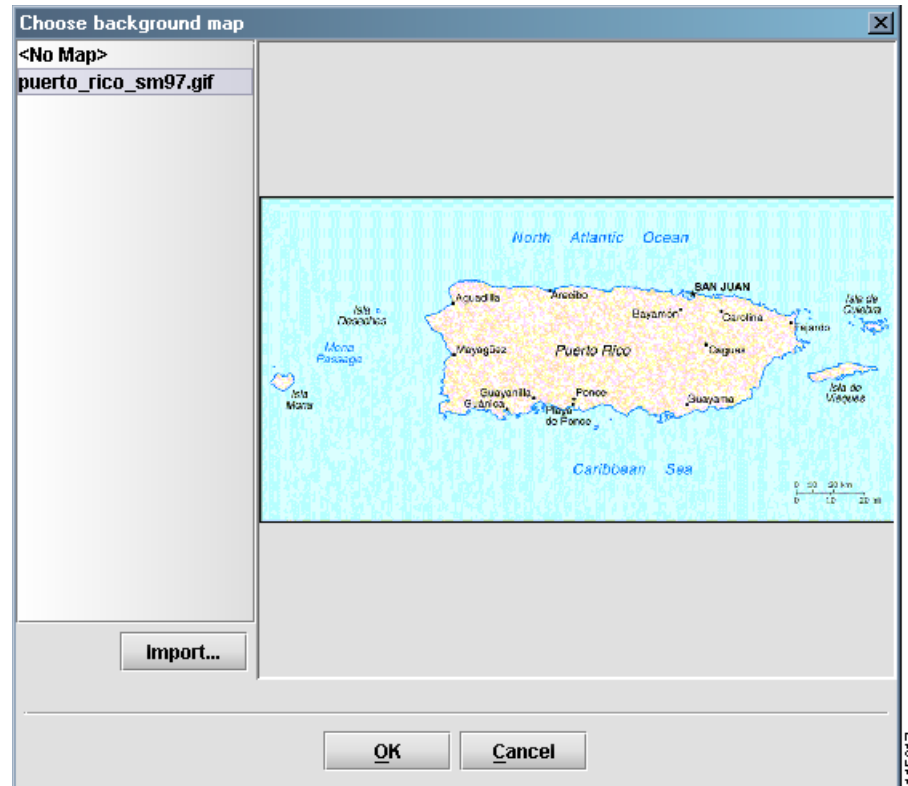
Choose background map

<No Map>
puerto_rico_sm97.gif

Import...

North Atlantic Ocean

Isla de Desecheo
Mona Passage
Isla Mona
Aguadilla
Arecibo
SAN JUAN
Bayamón
Carolina
Fajardo
Isla de Culebra
Mayagüez
Puerto Rico
Caguas
Guayanilla
Guánica
Ponce
Playa de Ponce
Guayama
Isla de Vieques

Caribbean Sea

0 10 20 km
0 10 20 mi

OK
Cancel